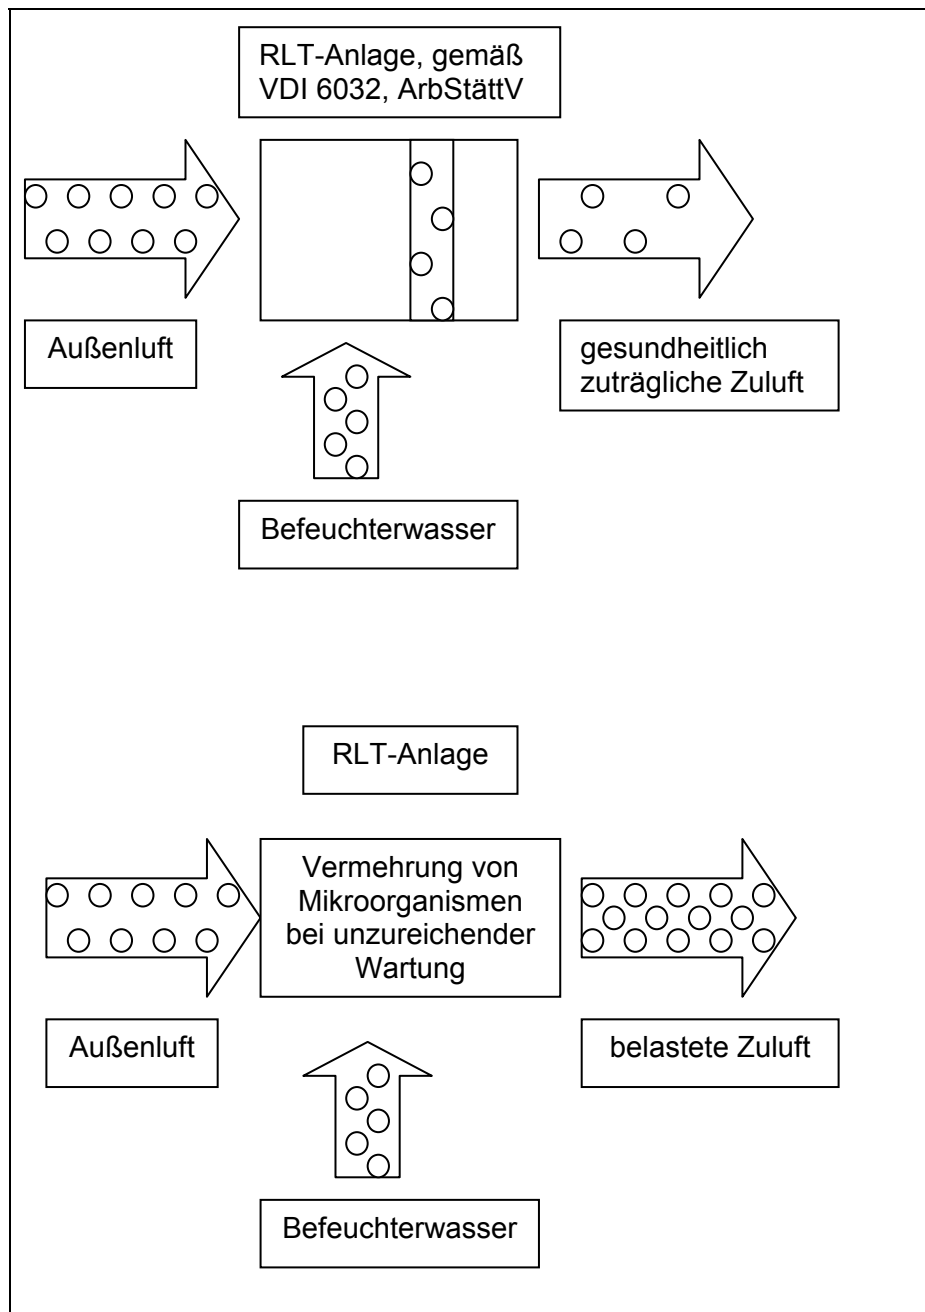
RLT-Anlage, gemäß VDI 6032, ArbStättV

Außenluft

gesundheitlich zuträgliche Zuluft

Befeuchterwasser

RLT-Anlage

Außenluft

Vermehrung von Mikroorganismen bei unzureichender Wartung

belastete Zuluft

Befeuchterwasser